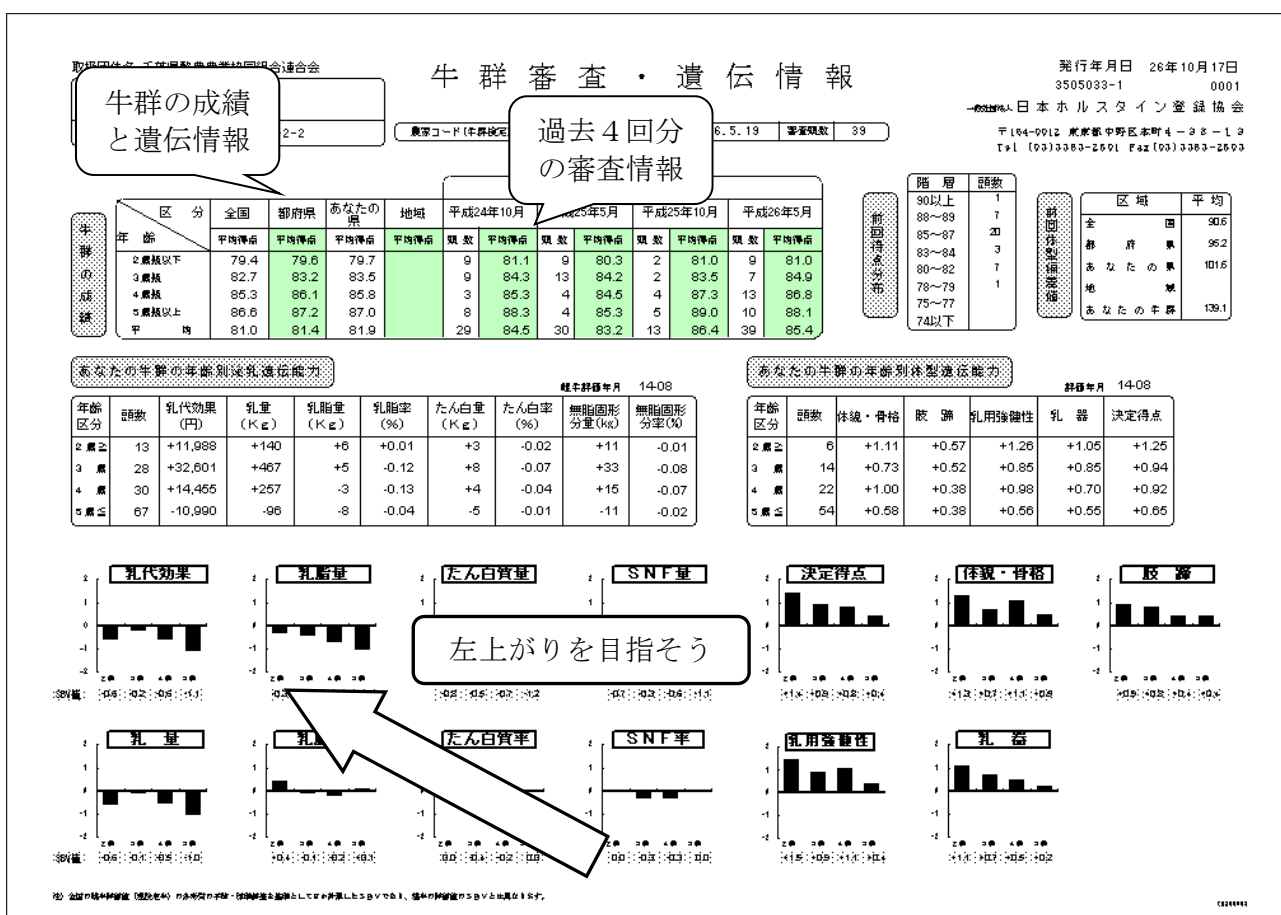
取扱団体名 千葉県酪農農業協同組合連合会

牛群審査・遺伝情報

発行年月日 26年10月17日
3505033-1 0001
一般社団法人 日本ホルスタイン登録協会
〒164-0012 東京都中野区本町4-38-13
Tel (03)3383-2601 Fax(03)3383-2603

牛群の成績と遺伝情報

2-2

農家コード(牛群検定

過去4回分の審査情報

6.5.19 審査頭数 39

牛群の成績

| 区分 / 年齢 | 全国 | 都府県 | あなたの県 | 地域 | 平成24年10月 頭数 | 平均得点 | 平成25年5月 頭数 | 平均得点 | 平成25年10月 頭数 | 平均得点 | 平成26年5月 頭数 | 平均得点 |
|---|---|---|---|---|---|---|---|---|---|---|---|---|
| | 平均得点 | 平均得点 | 平均得点 | 平均得点 | | | | | | | | |
| 2歳以下 | 79.4 | 79.6 | 79.7 | | 9 | 81.1 | 9 | 80.3 | 2 | 81.0 | 9 | 81.0 |
| 3歳 | 82.7 | 83.2 | 83.5 | | 9 | 84.3 | 13 | 84.2 | 2 | 83.5 | 7 | 84.9 |
| 4歳 | 85.3 | 86.1 | 85.8 | | 3 | 85.3 | 4 | 84.5 | 4 | 87.3 | 13 | 86.8 |
| 5歳以上 | 86.6 | 87.2 | 87.0 | | 8 | 88.3 | 4 | 85.3 | 5 | 89.0 | 10 | 88.1 |
| 平均 | 81.0 | 81.4 | 81.9 | | 29 | 84.5 | 30 | 83.2 | 13 | 86.4 | 39 | 85.4 |

前回得点分布

| 階層 | 頭数 |
|---|---|
| 90以上 | 1 |
| 88~89 | 7 |
| 85~87 | 20 |
| 83~84 | 3 |
| 80~82 | 7 |
| 78~79 | 1 |
| 75~77 | |
| 74以下 | |

前回体型偏差値

| 区域 | 平均 |
|---|---|
| 全国 | 90.6 |
| 都府県 | 95.2 |
| あなたの県 | 101.6 |
| 地域 | |
| あなたの牛群 | 139.1 |

あなたの牛群の年齢別泌乳遺伝能力

種牛評価年月 14-08

| 年齢区分 | 頭数 | 乳代効果(円) | 乳量(Kg) | 乳脂量(Kg) | 乳脂率(%) | たん白量(Kg) | たん白率(%) | 無脂固形分量(kg) | 無脂固形分率(%) |
|---|---|---|---|---|---|---|---|---|---|
| 2歳≧ | 13 | +11,988 | +140 | +6 | +0.01 | +3 | -0.02 | +11 | -0.01 |
| 3歳 | 28 | +32,601 | +467 | +5 | -0.12 | +8 | -0.07 | +33 | -0.08 |
| 4歳 | 30 | +14,455 | +257 | -3 | -0.13 | +4 | -0.04 | +15 | -0.07 |
| 5歳≦ | 67 | -10,990 | -96 | -8 | -0.04 | -5 | -0.01 | -11 | -0.02 |

あなたの牛群の年齢別体型遺伝能力

評価年月 14-08

| 年齢区分 | 頭数 | 体貌・骨格 | 肢蹄 | 乳用強健性 | 乳器 | 決定得点 |
|---|---|---|---|---|---|---|
| 2歳≧ | 6 | +1.11 | +0.57 | +1.26 | +1.05 | +1.25 |
| 3歳 | 14 | +0.73 | +0.52 | +0.85 | +0.85 | +0.94 |
| 4歳 | 22 | +1.00 | +0.38 | +0.98 | +0.70 | +0.92 |
| 5歳≦ | 54 | +0.58 | +0.38 | +0.56 | +0.55 | +0.65 |

乳代効果 乳脂量 たん白質量 SNF量 決定得点 体貌・骨格 肢蹄

左上がりを目指そう

乳量 乳脂率 たん白質率 SNF率 乳用強健性 乳器

2歳 3歳 4歳 5歳

SBV値:

注) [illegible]